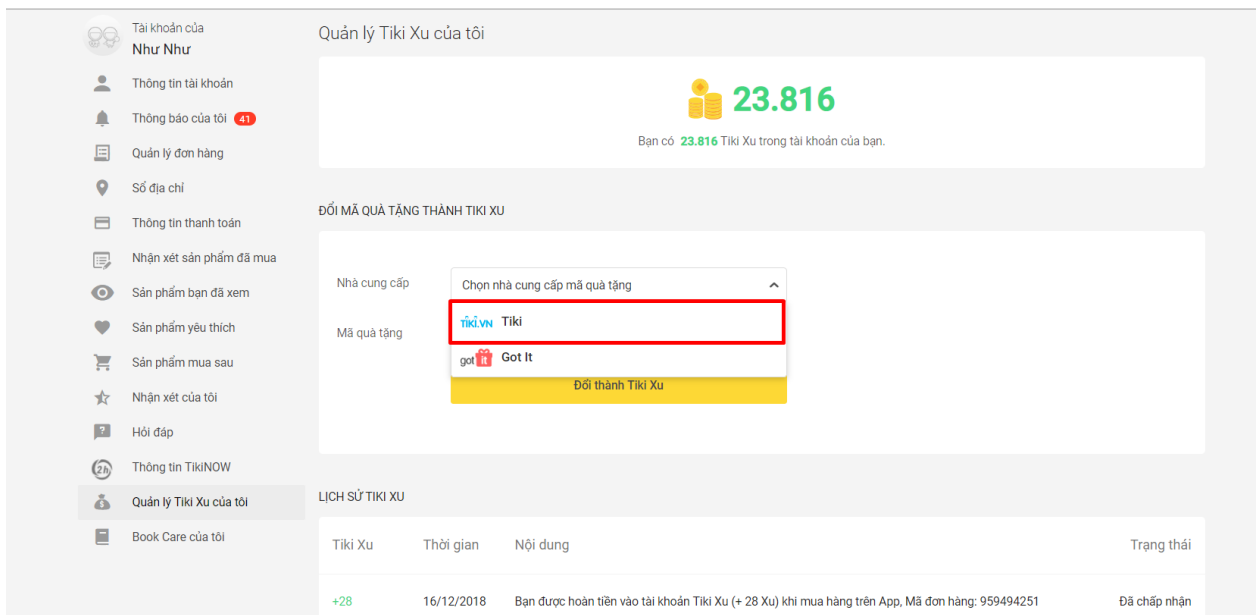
Tài khoản của
Như Như

Thông tin tài khoản
Thông báo của tôi 41
Quản lý đơn hàng
Sổ địa chỉ
Thông tin thanh toán
Nhận xét sản phẩm đã mua
Sản phẩm bạn đã xem
Sản phẩm yêu thích
Sản phẩm mua sau
Nhận xét của tôi
Hỏi đáp
Thông tin TikiNOW
Quản lý Tiki Xu của tôi
Book Care của tôi

Quản lý Tiki Xu của tôi

23.816

Bạn có 23.816 Tiki Xu trong tài khoản của bạn.

ĐỔI MÃ QUÀ TẶNG THÀNH TIKI XU

Nhà cung cấp
Chọn nhà cung cấp mã quà tặng
Mã quà tặng
TIKI.VN Tiki
got it Got It
Đổi thành Tiki Xu

LỊCH SỬ TIKI XU

| Tiki Xu | Thời gian | Nội dung | Trạng thái |
|---|---|---|---|
| +28 | 16/12/2018 | Bạn được hoàn tiền vào tài khoản Tiki Xu (+ 28 Xu) khi mua hàng trên App, Mã đơn hàng: 959494251 | Đã chấp nhận |